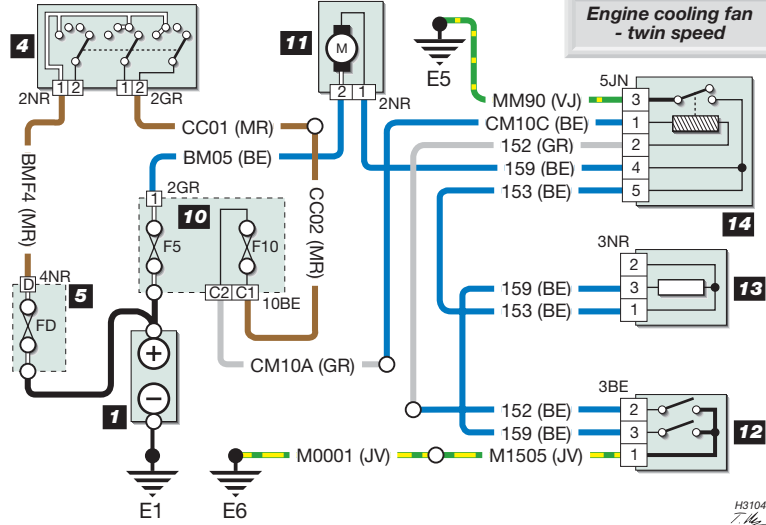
Engine cooling fan - twin speed

4
2NR
1 2
1 2
2GR
11
M
2 1
2NR
E5
MM90 (VJ)
5JN
3
CM10C (BE)
1
152 (GR)
2
159 (BE)
4
153 (BE)
5
14
CC01 (MR)
BM05 (BE)
BMF4 (MR)
CC02 (MR)
1
2GR
10
F5
F10
C2 C1
10BE
D
4NR
5
FD
3NR
2
159 (BE)
3
13
153 (BE)
1
CM10A (GR)
3BE
152 (BE)
2
159 (BE)
3
12
1
M0001 (JV)
M1505 (JV)
1
1
E1
E6
H3104